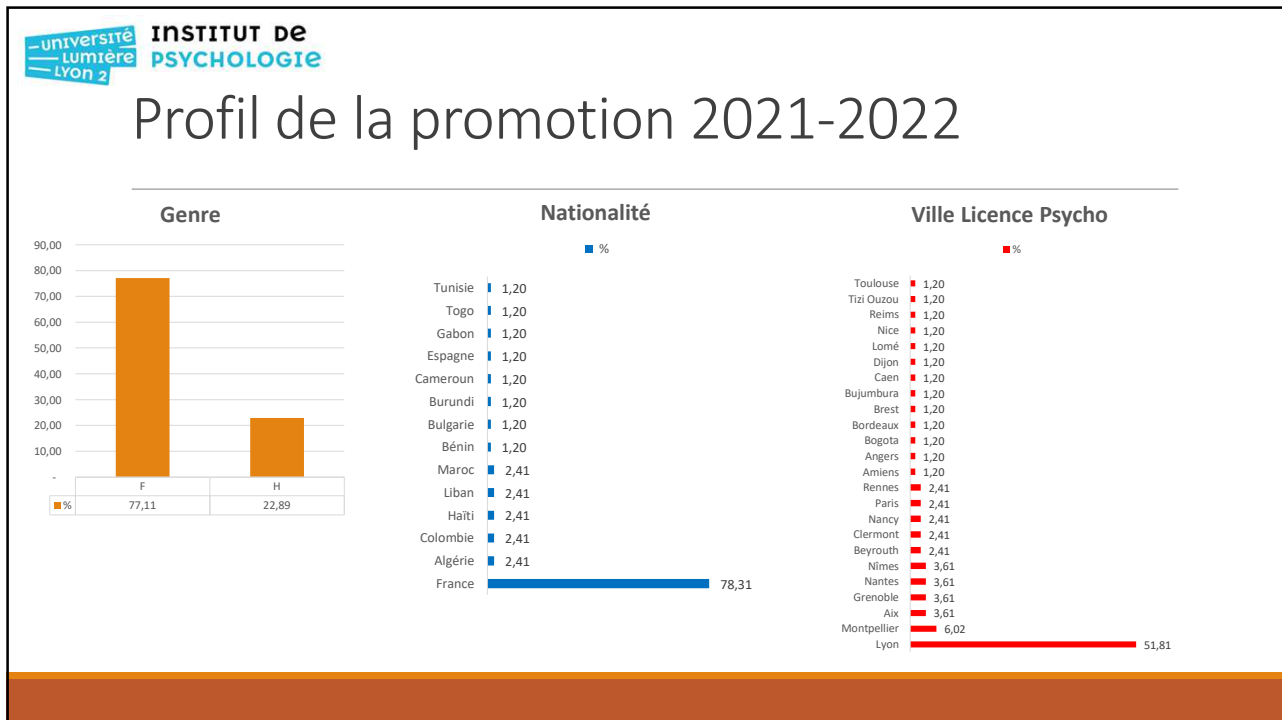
UNIVERSITÉ LUMIÈRE LYON 2 INSTITUT DE PSYCHOLOGIE

Profil de la promotion 2021-2022

Genre

90,00
80,00
70,00
60,00
50,00
40,00
30,00
20,00
10,00
-

| | F | H |
|---|---|---|
| % | 77,11 | 22,89 |

Nationalité

%

Tunisie 1,20
Togo 1,20
Gabon 1,20
Espagne 1,20
Cameroun 1,20
Burundi 1,20
Bulgarie 1,20
Bénin 1,20
Maroc 2,41
Liban 2,41
Haïti 2,41
Colombie 2,41
Algérie 2,41
France 78,31

Ville Licence Psycho

%

Toulouse 1,20
Tizi Ouzou 1,20
Reims 1,20
Nice 1,20
Lomé 1,20
Dijon 1,20
Caen 1,20
Bujumbura 1,20
Brest 1,20
Bordeaux 1,20
Bogota 1,20
Angers 1,20
Amiens 1,20
Rennes 2,41
Paris 2,41
Nancy 2,41
Clermont 2,41
Beyrouth 2,41
Nîmes 3,61
Nantes 3,61
Grenoble 3,61
Aix 3,61
Montpellier 6,02
Lyon 51,81